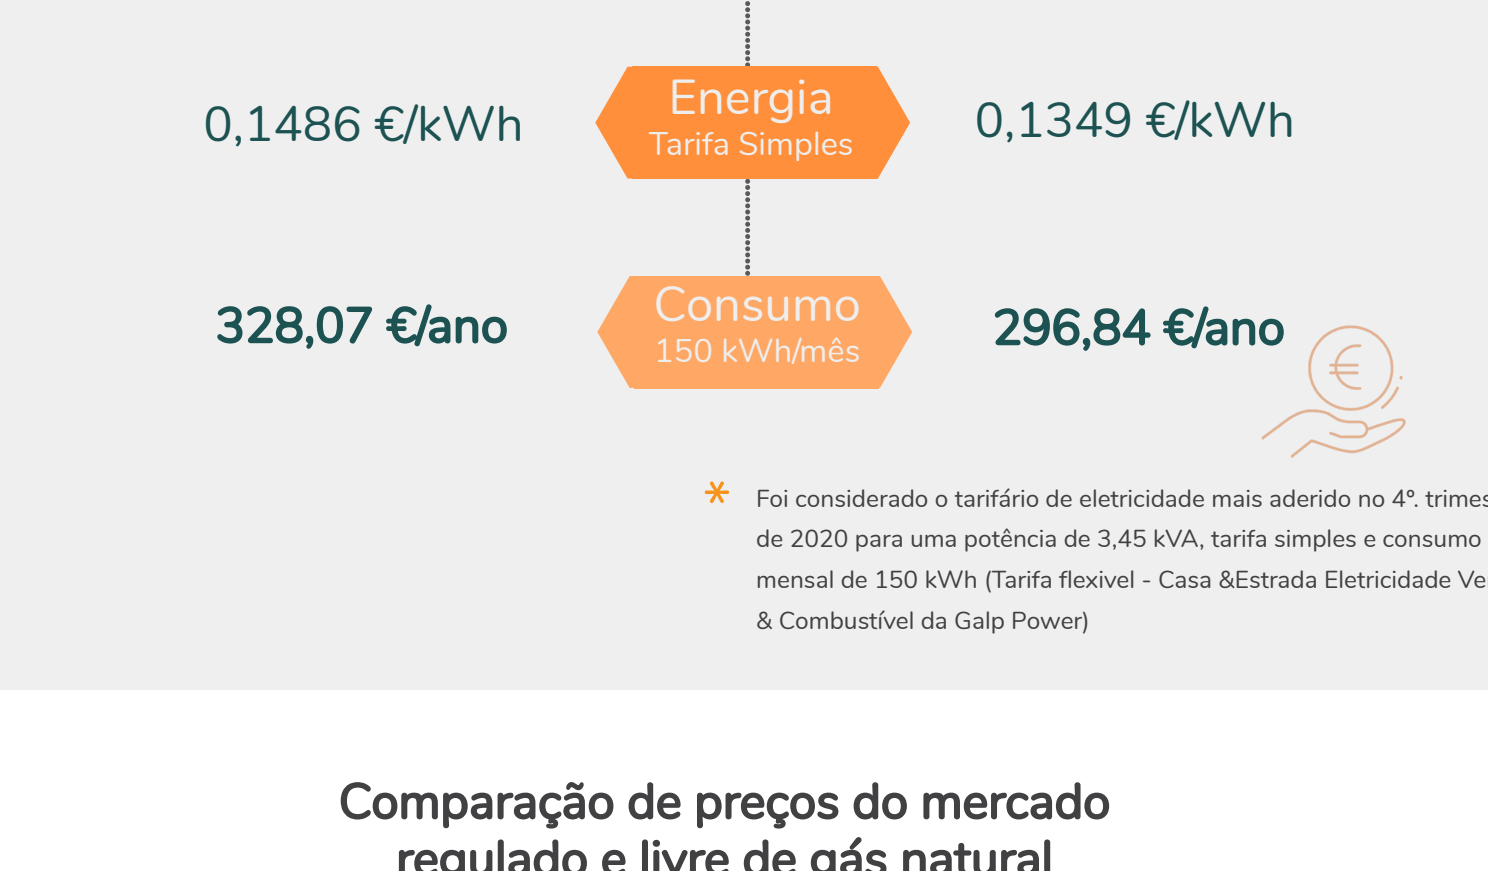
0,1486 €/kWh

Energia
Tarifa Simples

0,1349 €/kWh

328,07 €/ano

Consumo
150 kWh/mês

296,84 €/ano

* Foi considerado o tarifário de eletricidade mais aderido no 4º. trimes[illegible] de 2020 para uma potência de 3,45 kVA, tarifa simples e consumo mensal de 150 kWh (Tarifa flexivel - Casa &Estrada Eletricidade Ve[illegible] & Combustível da Galp Power)

Comparação de preços do mercado regulado e livre de gás natural